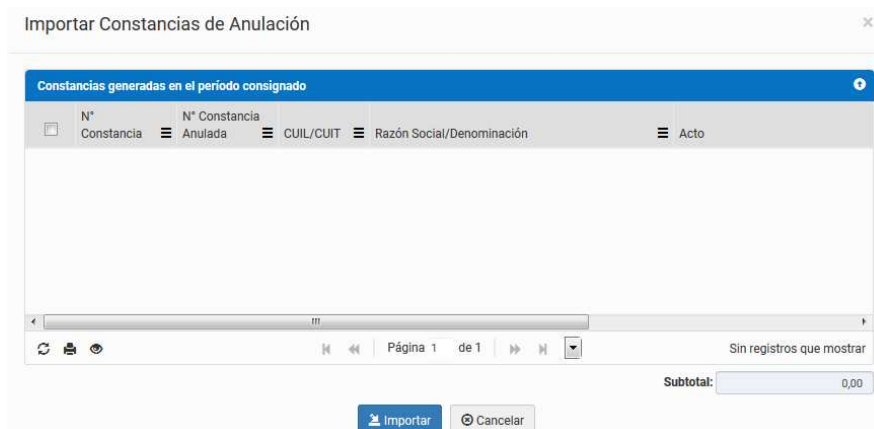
Importar Constancias de Anulación

×

Constancias generadas en el período consignado

| N° Constancia | N° Constancia Anulada | CUIL/CUIT | Razón Social/Denominación | Acto |
|---|---|---|---|---|

Página 1 de 1

Sin registros que mostrar

Subtotal: 0,00

Importar

Cancelar